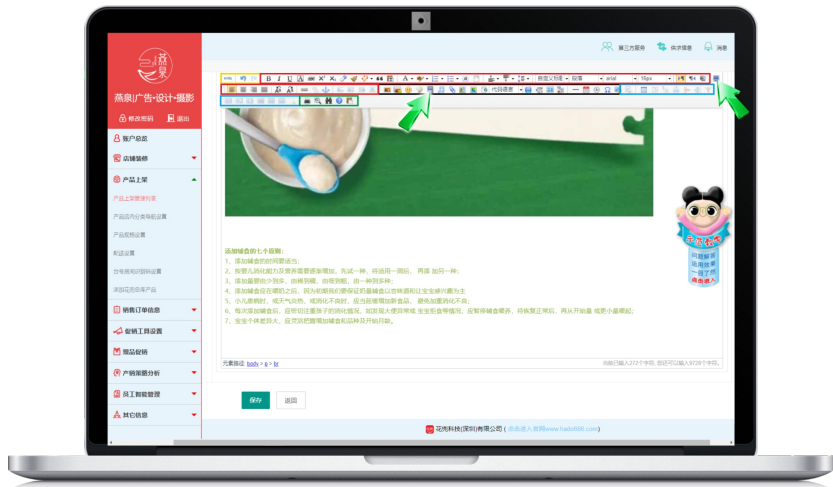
燕泉

燕泉广告•设计•摄影

修改密码 退出

第三方服务 供求信息 消息

账户总览

店铺装修

产品上架

产品上架管理列表

产品店内分类导航设置

产品规格设置

航运设置

分类商和识别码设置

添加店内单产品

销售订单信息

促销工具设置

赠品促销

产销策略分析

员工智能管理

其它信息

添加辅食的七个原则:
1、添加辅食的时间要适当;
2、按婴儿消化能力及营养需要逐渐增加，先试一种，待适用一周后，再添加另一种;
3、添加量要由少到多，由稀到稠，由细到粗，由一种到多种;
4、添加辅食应在喂奶之前，因为饥饿有利于新食物的接受，并保证以饮食为主;
5、小儿患病时，或天气炎热、或消化不良时，应当延缓增加新食品，避免加重消化不良;
6、每次添加辅食后，应密切注意孩子的消化情况，如发现大便异常或 发生拒食等情况，应暂停辅食喂养，待恢复正常后，再从开始量 或更小量喂起;
7、宝宝个体差异大，应灵活把握添加辅食和品种及开始月龄。

元素路径: body > p > br

保存 返回

花岗科技(深圳)有限公司 ( www.hado666.com )